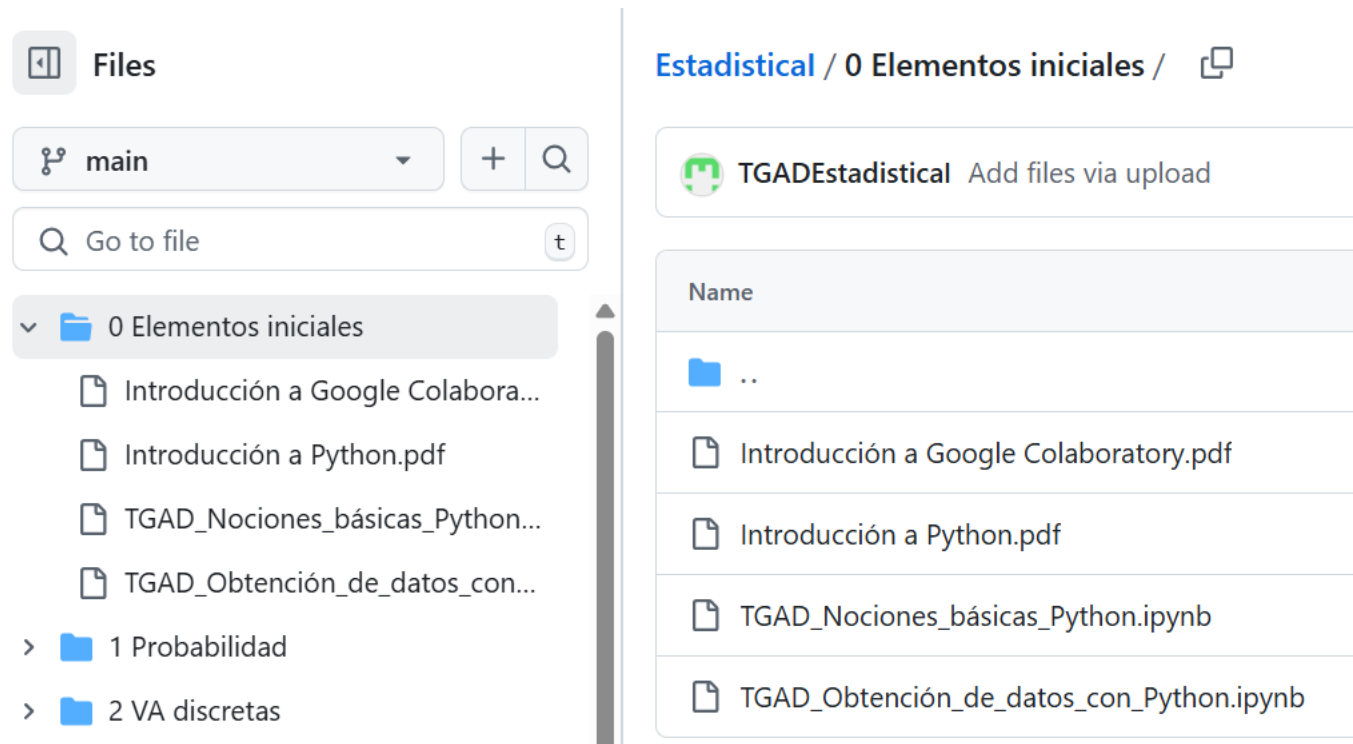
Files

main

Go to file t

0 Elementos iniciales
Introducción a Google Colabora...
Introducción a Python.pdf
TGAD_Nociones_básicas_Python...
TGAD_Obtención_de_datos_con...
1 Probabilidad
2 VA discretas

Estadistical / 0 Elementos iniciales /

TGADEstadistical Add files via upload

Name
..
Introducción a Google Colaboratory.pdf
Introducción a Python.pdf
TGAD_Nociones_básicas_Python.ipynb
TGAD_Obtención_de_datos_con_Python.ipynb